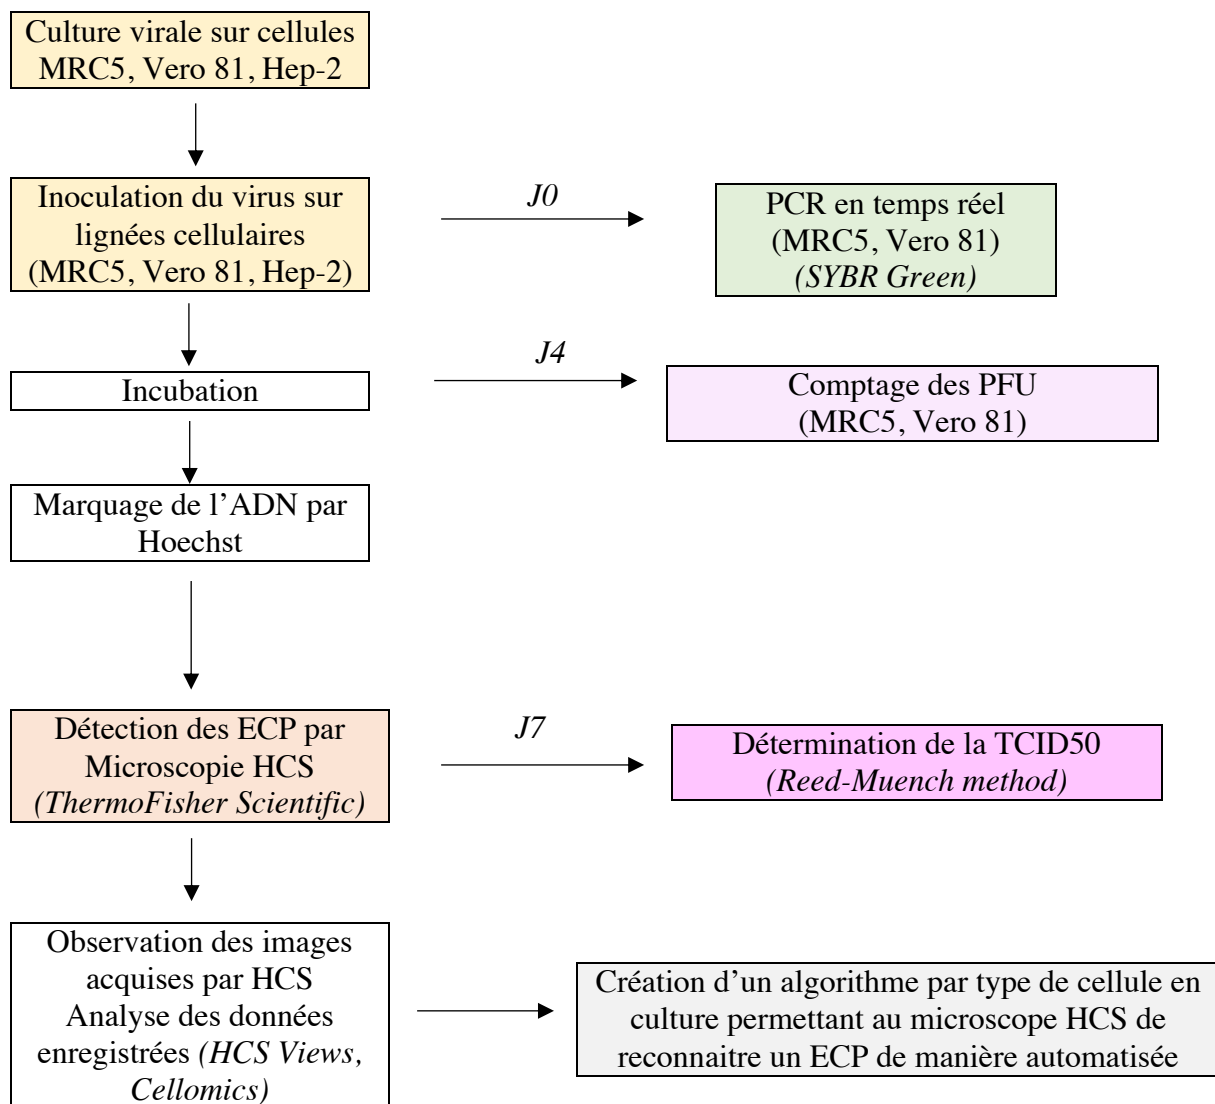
Culture virale sur cellules MRC5, Vero 81, Hep-2

Inoculation du virus sur lignées cellulaires (MRC5, Vero 81, Hep-2)

J0

PCR en temps réel (MRC5, Vero 81) *(SYBR Green)*

Incubation

J4

Comptage des PFU (MRC5, Vero 81)

Marquage de l'ADN par Hoechst

Détection des ECP par Microscopie HCS *(ThermoFisher Scientific)*

J7

Détermination de la TCID50 *(Reed-Muench method)*

Observation des images acquises par HCS Analyse des données enregistrées *(HCS Views, Cellomics)*

Création d'un algorithme par type de cellule en culture permettant au microscope HCS de reconnaitre un ECP de manière automatisée